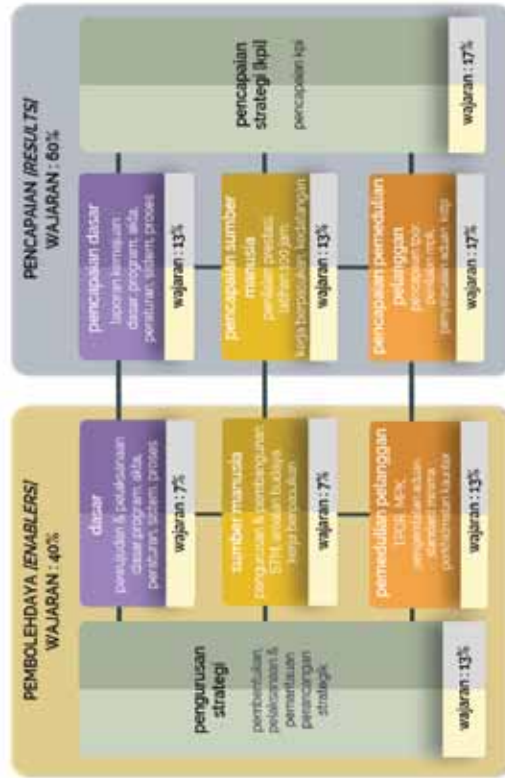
PEMBOLEHDAYA (ENABLERS)
WAJARAN : 40%

pengurusan strategi
pembentukan pelaksanaan & pemantauan perancangan strategik
wajaran : 13%

dasar
perancangan & pelaksanaan dasar program, akta, peraturan, sistem, proses
wajaran : 7%

sumber manusia
pengurusan & pembangunan STM amalan budaya kerja berprestasi
wajaran : 7%

pemeduliaan pelanggan
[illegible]
wajaran : 13%

PENCAPAIAN (RESULTS)
WAJARAN : 60%

pencapaian dasar
laporan kemajuan dasar program, akta, peraturan, sistem, proses
wajaran : 13%

pencapaian sumber manusia
penilaian prestasi, latihan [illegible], kerja berpasukan, kecekapan
wajaran : 13%

pencapaian pemeduliaan pelanggan
pengukuran tahap kepuasan, penilaian, penyelesaian aduan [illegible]
wajaran : 17%

pencapaian strategi (kpi)
pencapaian kpi
wajaran : 17%